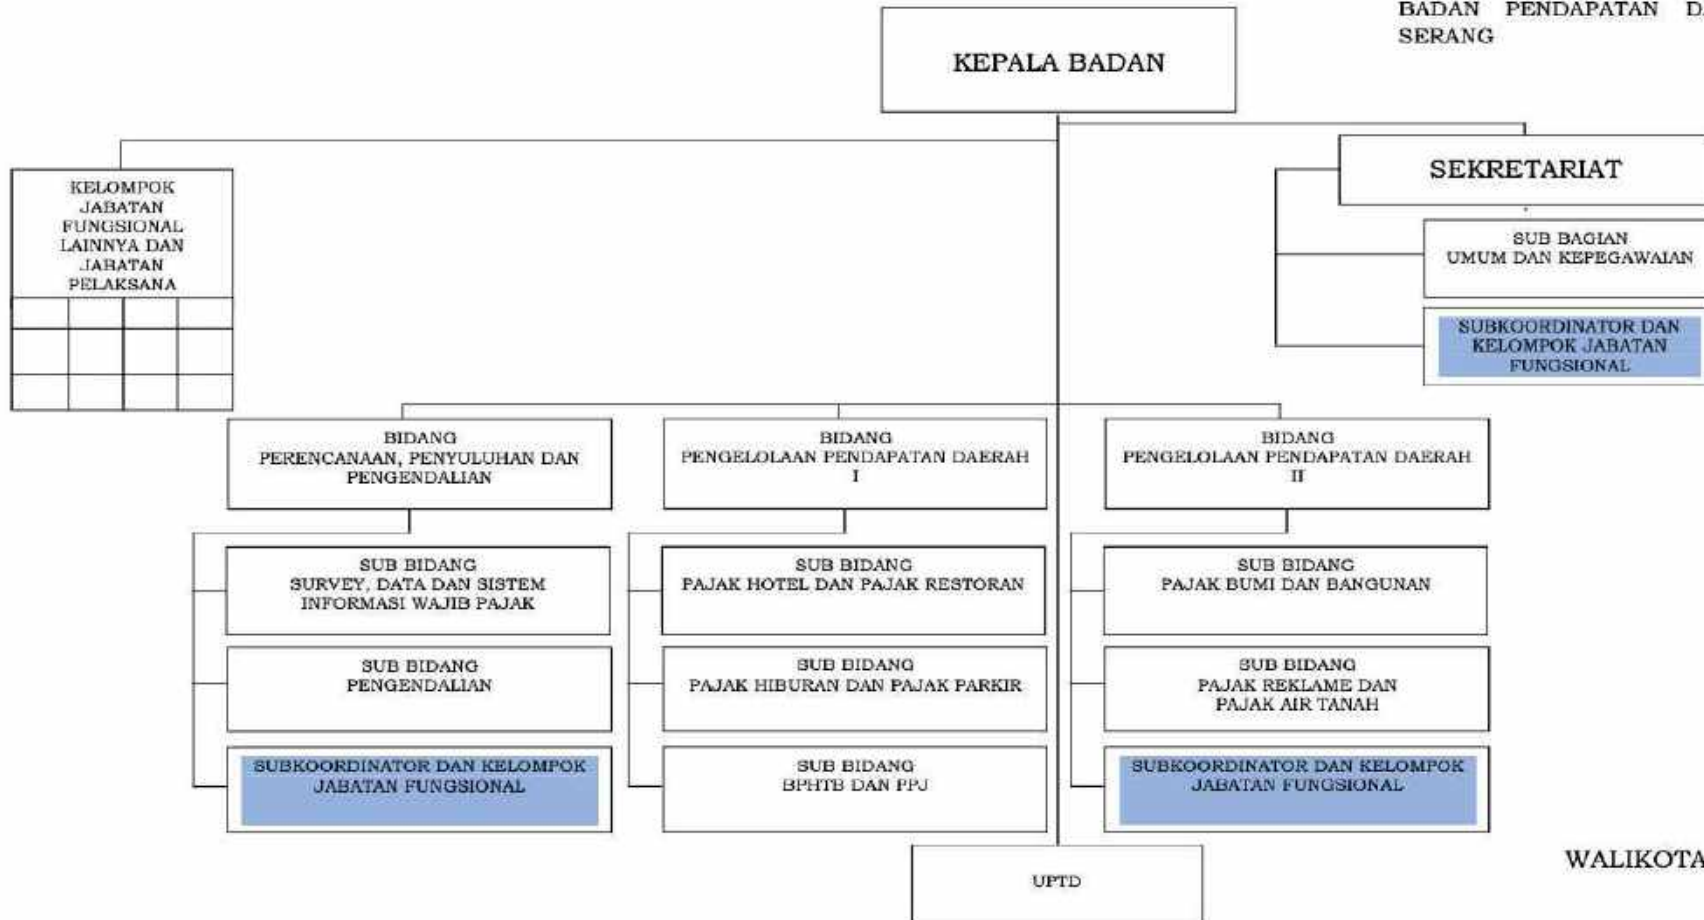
BADAN PENDAPATAN D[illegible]
SERANG

KEPALA BADAN

KELOMPOK JABATAN FUNGSIONAL LAINNYA DAN JABATAN PELAKSANA

SEKRETARIAT

SUB BAGIAN UMUM DAN KEPEGAWAIAN

SUBKOORDINATOR DAN KELOMPOK JABATAN FUNGSIONAL

BIDANG PERENCANAAN, PENYULUHAN DAN PENGENDALIAN

SUB BIDANG SURVEY, DATA DAN SISTEM INFORMASI WAJIB PAJAK

SUB BIDANG PENGENDALIAN

SUBKOORDINATOR DAN KELOMPOK JABATAN FUNGSIONAL

BIDANG PENGELOLAAN PENDAPATAN DAERAH I

SUB BIDANG PAJAK HOTEL DAN PAJAK RESTORAN

SUB BIDANG PAJAK HIBURAN DAN PAJAK PARKIR

SUB BIDANG BPHTB DAN PPJ

BIDANG PENGELOLAAN PENDAPATAN DAERAH II

SUB BIDANG PAJAK BUMI DAN BANGUNAN

SUB BIDANG PAJAK REKLAME DAN PAJAK AIR TANAH

SUBKOORDINATOR DAN KELOMPOK JABATAN FUNGSIONAL

UPTD

WALIKOTA